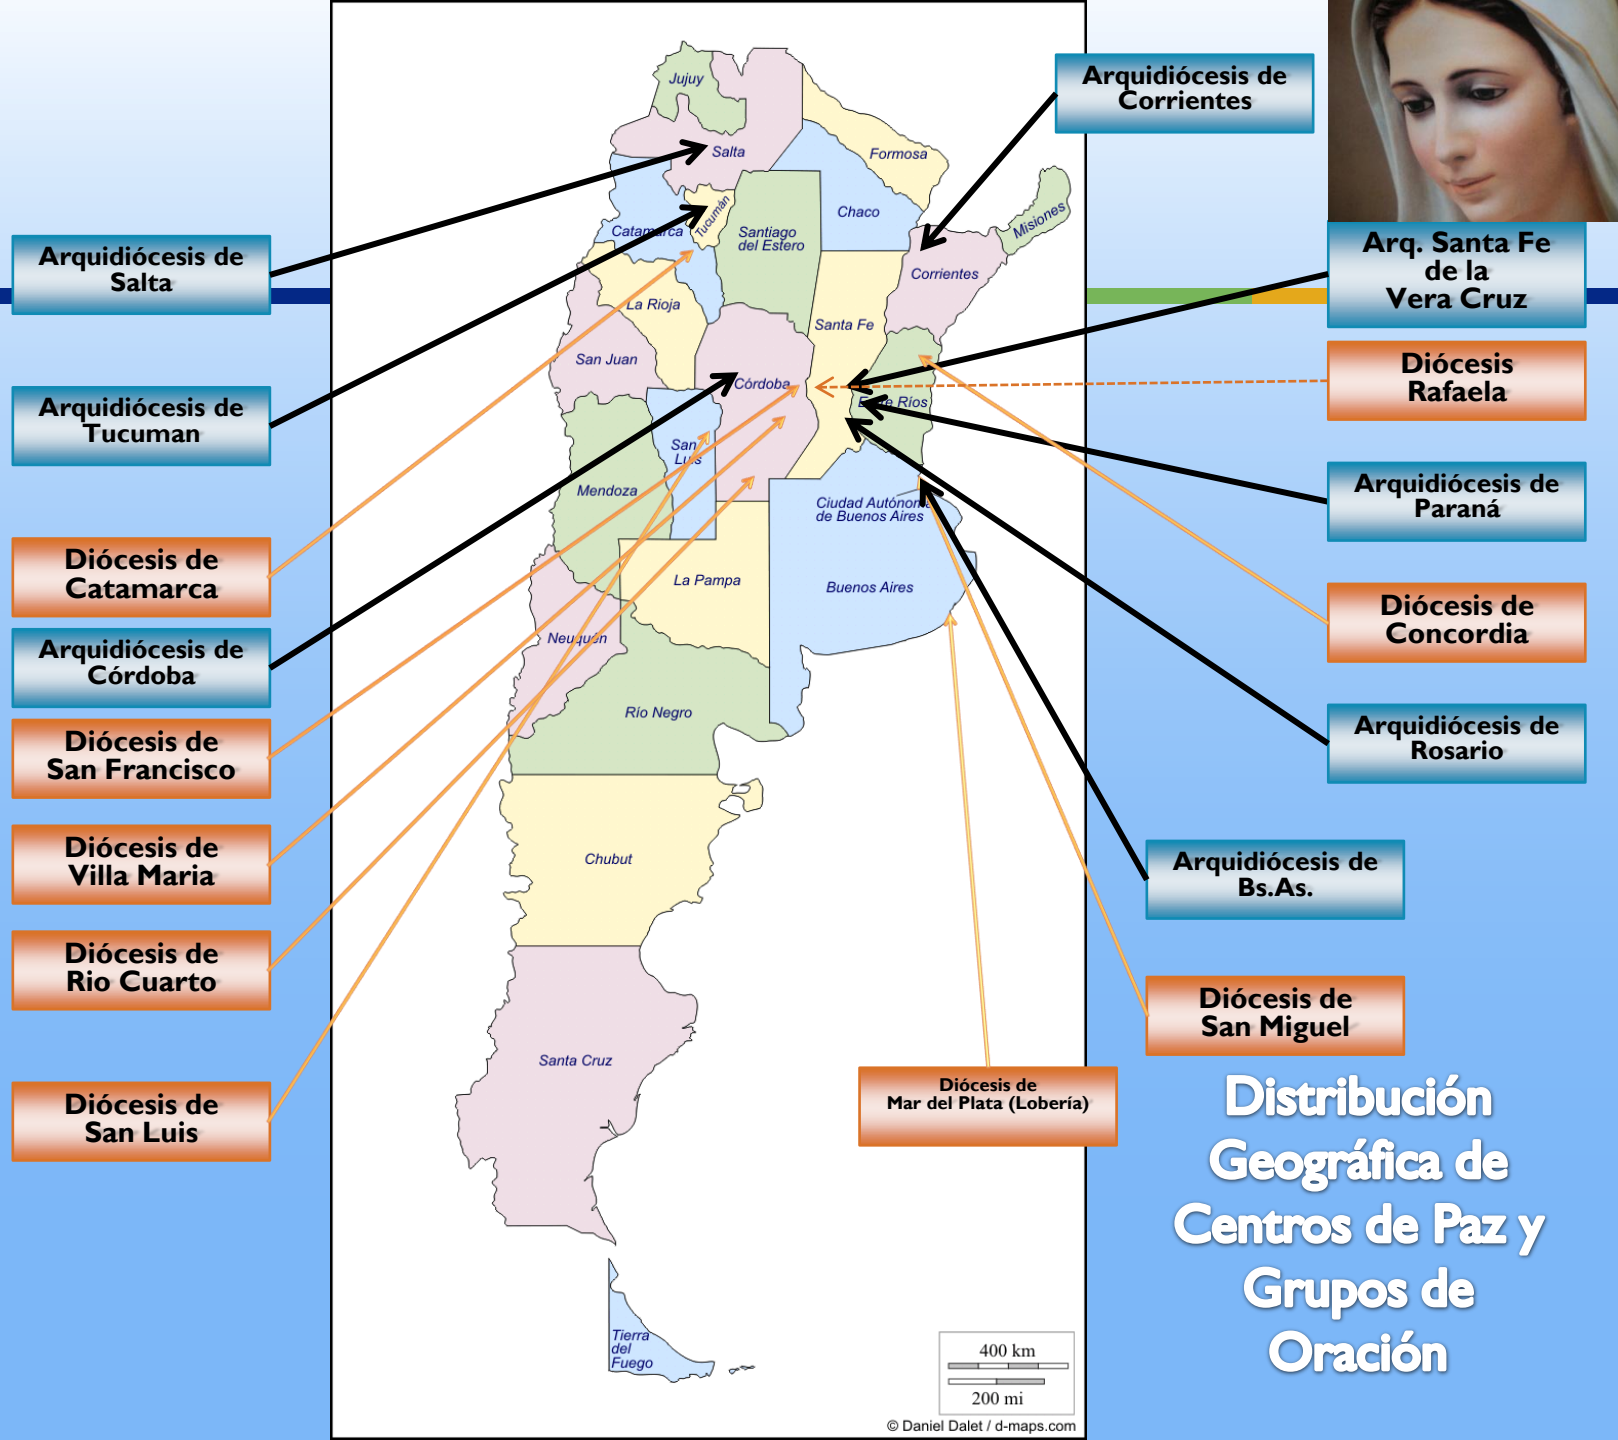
Arquidiócesis de Salta

Arquidiócesis de Tucuman

Diócesis de Catamarca

Arquidiócesis de Córdoba

Diócesis de San Francisco

Diócesis de Villa Maria

Diócesis de Rio Cuarto

Diócesis de San Luis

Jujuy
Salta
Formosa
Catamarca
Tucumán
Santiago del Estero
Chaco
Misiones
Corrientes
La Rioja
Santa Fe
San Juan
Córdoba
Entre Ríos
San Luis
Mendoza
Ciudad Autónoma de Buenos Aires
La Pampa
Buenos Aires
Neuquén
Río Negro
Chubut
Santa Cruz
Tierra del Fuego
400 km
200 mi
© Daniel Dalet / d-maps.com

Arquidiócesis de Corrientes

Arq. Santa Fe de la Vera Cruz

Diócesis Rafaela

Arquidiócesis de Paraná

Diócesis de Concordia

Arquidiócesis de Rosario

Arquidiócesis de Bs.As.

Diócesis de San Miguel

Diócesis de Mar del Plata (Lobería)

Distribución Geográfica de Centros de Paz y Grupos de Oración